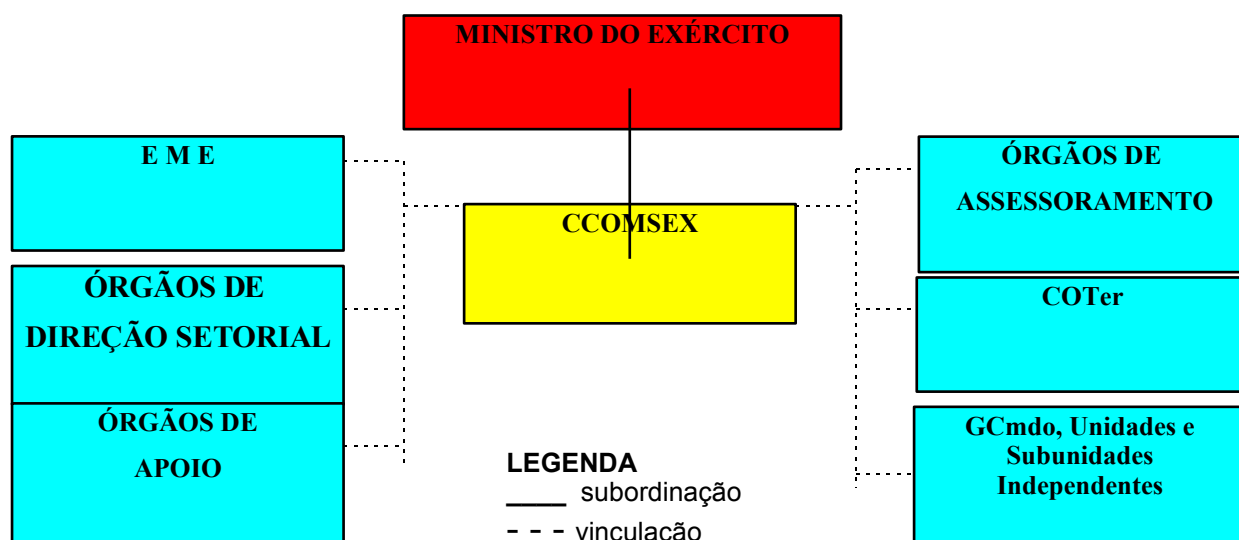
MINISTRO DO EXÉRCITO

E M E

ÓRGÃOS DE DIREÇÃO SETORIAL

ÓRGÃOS DE APOIO

CCOMSEX

ÓRGÃOS DE ASSESSORAMENTO

COTer

GCmdo, Unidades e Subunidades Independentes

LEGENDA
____ subordinação
- - - vinculação